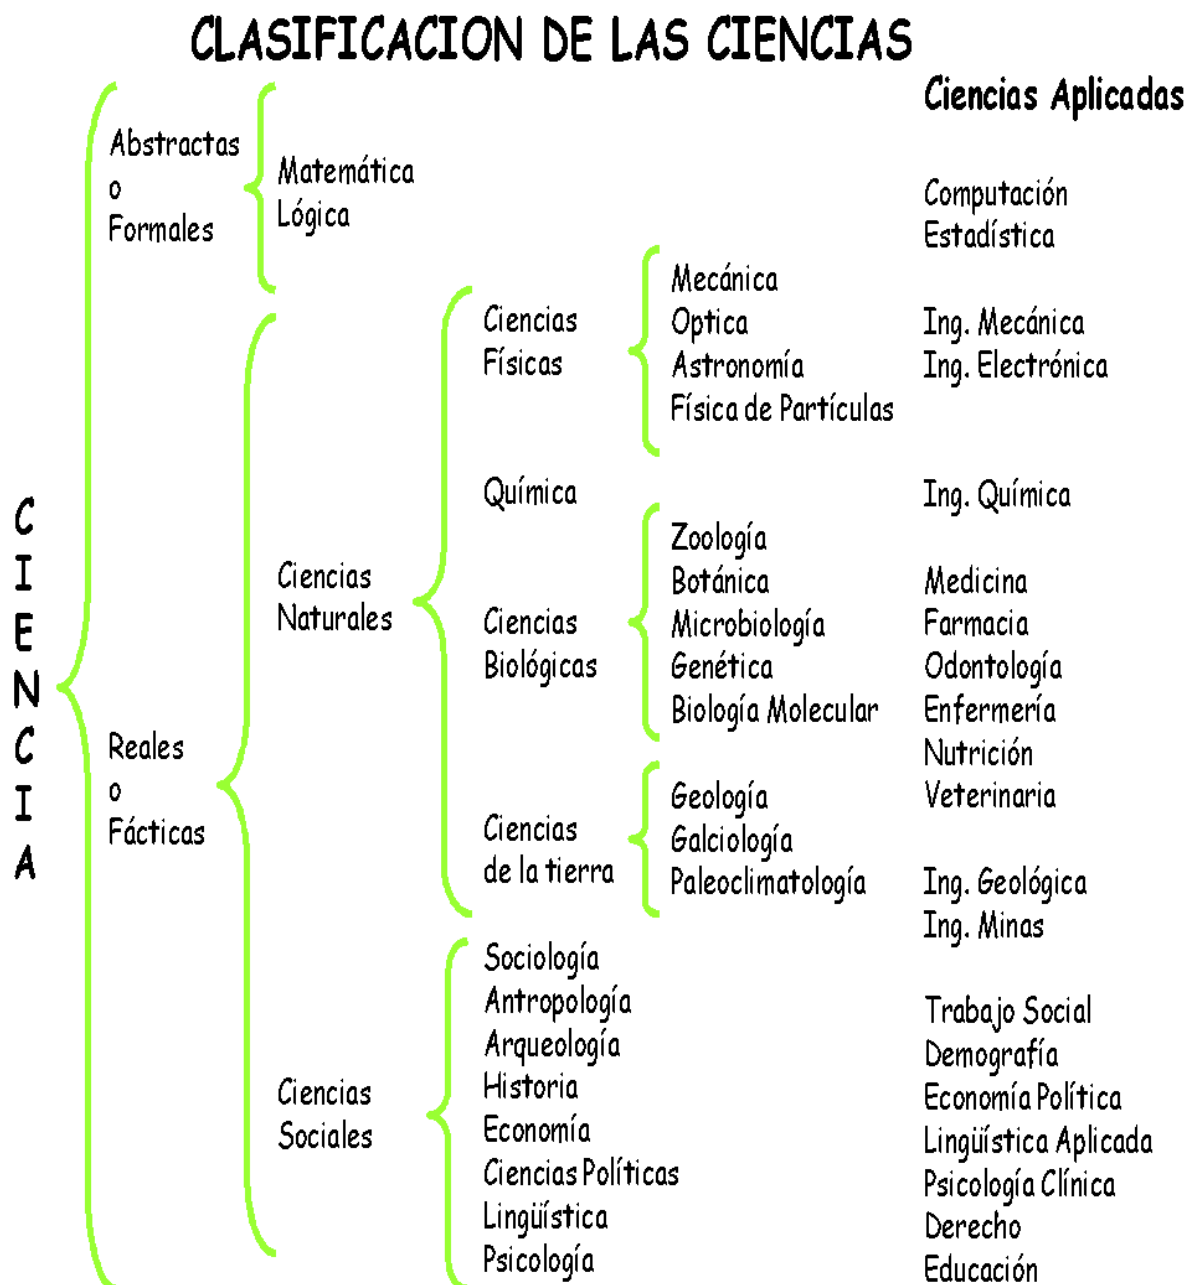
CLASIFICACION DE LAS CIENCIAS

Ciencias Aplicadas

CIENCIA

Abstractas o Formales

Matemática
Lógica

Computación
Estadística

Reales o Fácticas

Ciencias Naturales

Ciencias Físicas

Mecánica
Optica
Astronomía
Física de Partículas

Ing. Mecánica
Ing. Electrónica

Química

Ing. Química

Ciencias Biológicas

Zoología
Botánica
Microbiología
Genética
Biología Molecular

Medicina
Farmacia
Odontología
Enfermería
Nutrición
Veterinaria

Ciencias de la tierra

Geología
Galciología
Paleoclimatología

Ing. Geológica
Ing. Minas

Ciencias Sociales

Sociología
Antropología
Arqueología
Historia
Economía
Ciencias Políticas
Lingüística
Psicología

Trabajo Social
Demografía
Economía Política
Lingüística Aplicada
Psicología Clínica
Derecho
Educación